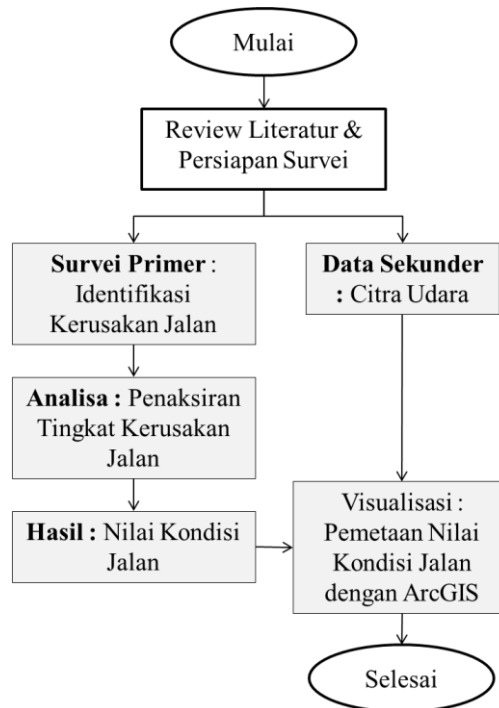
Mulai

Review Literatur & Persiapan Survei

Survei Primer : Identifikasi Kerusakan Jalan

Data Sekunder : Citra Udara

Analisa : Penaksiran Tingkat Kerusakan Jalan

Hasil : Nilai Kondisi Jalan

Visualisasi : Pemetaan Nilai Kondisi Jalan dengan ArcGIS

Selesai